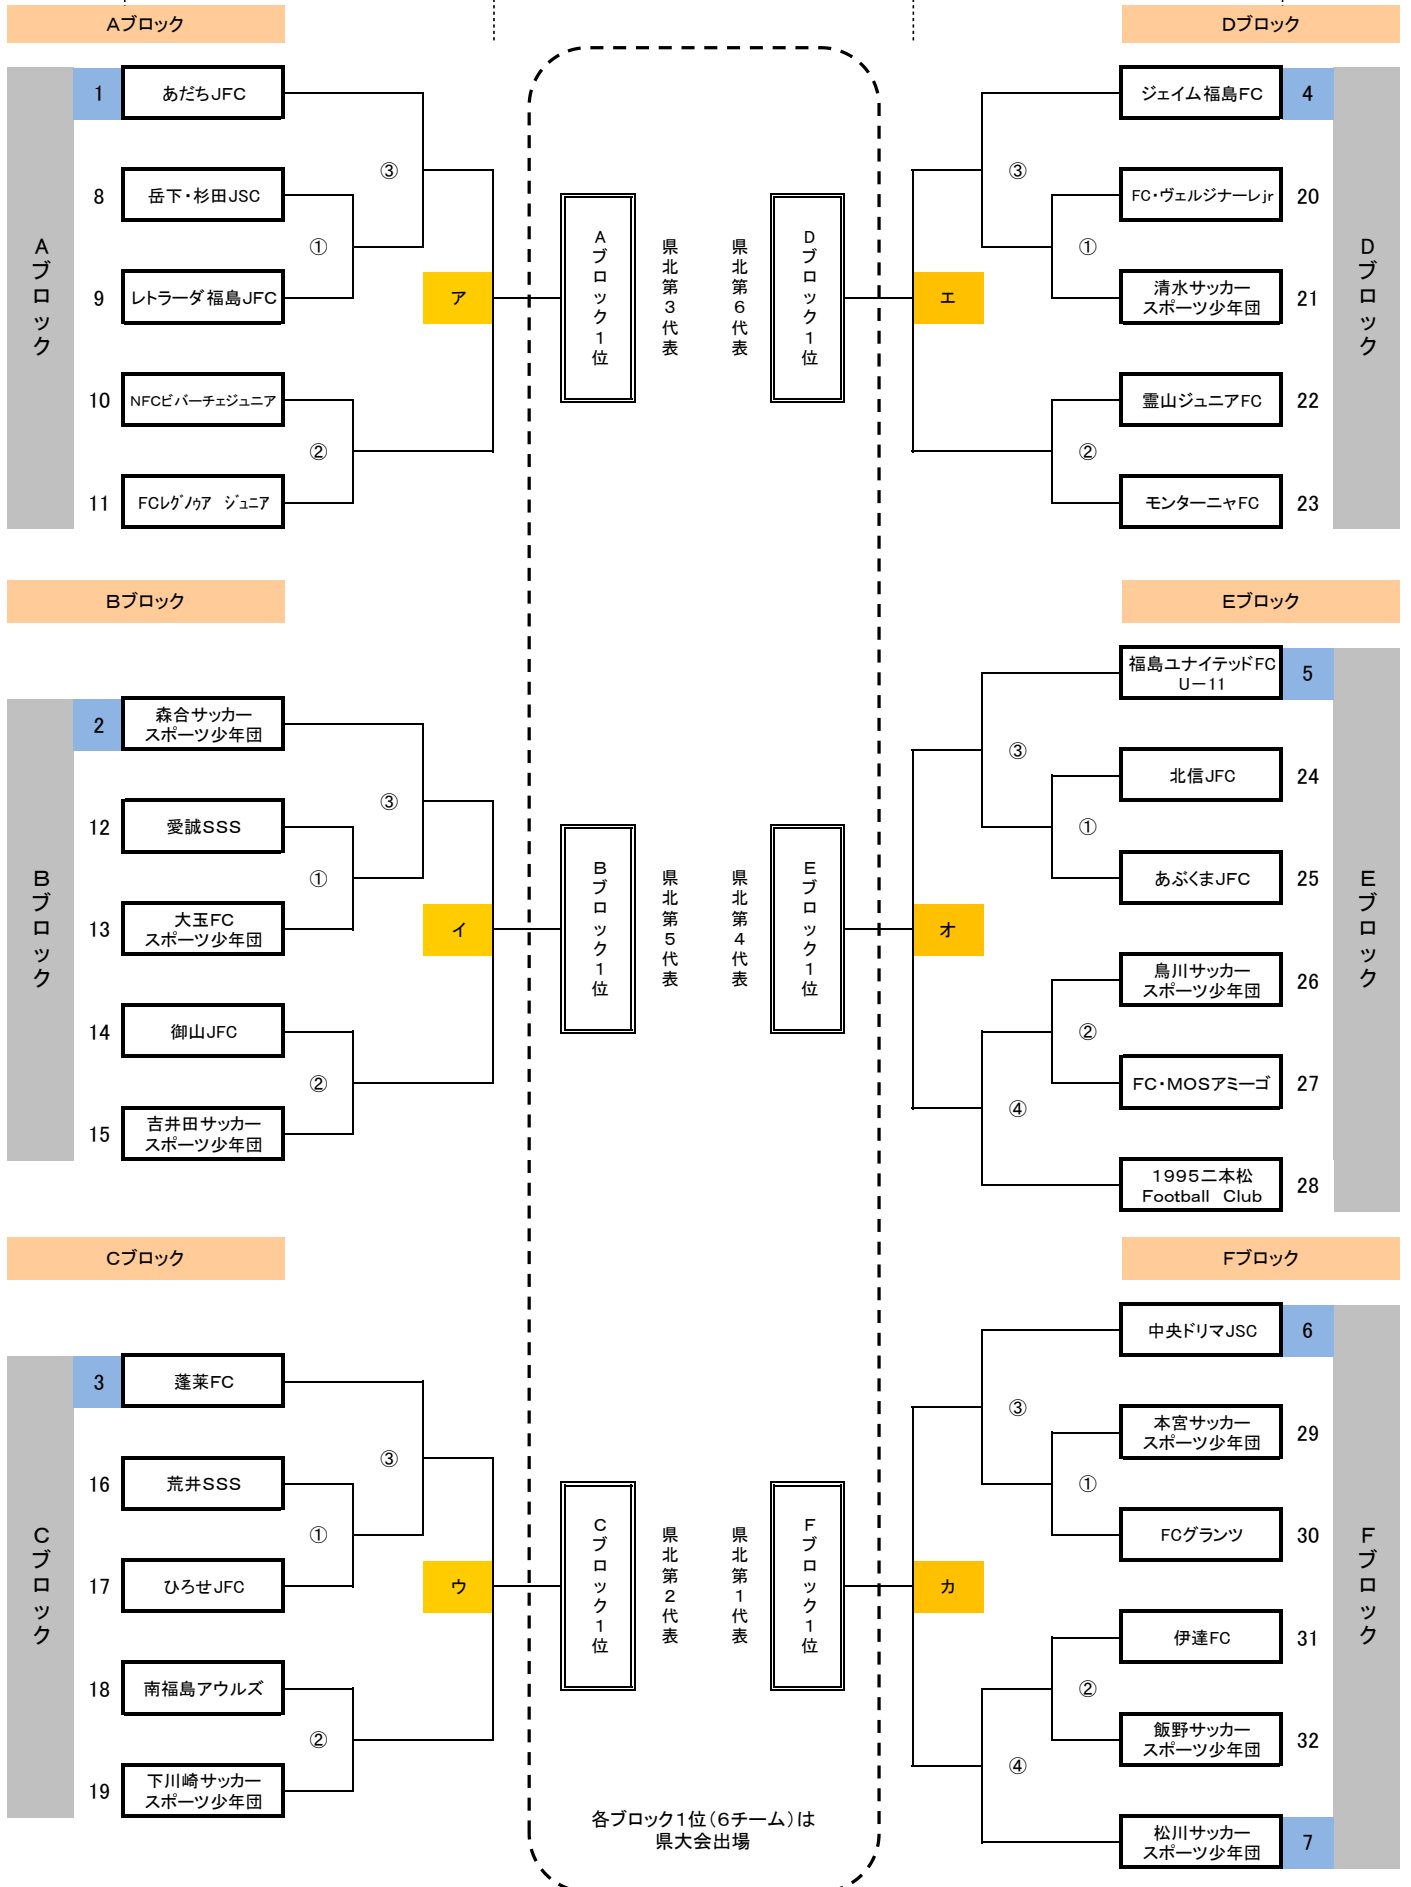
Aブロック

Dブロック

Aブロック

1 あだちJFC
8 岳下・杉田JSC
9 レトラーダ福島JFC
10 NFCビバーチェジュニア
11 FCレグノウァ ジュニア

③
①
②
ア

Aブロック1位

県北第3代表

県北第6代表

Dブロック1位

エ

③
①
②

ジェイム福島FC 4
FC・ヴェルジナーレjr 20
清水サッカースポーツ少年団 21
霊山ジュニアFC 22
モンターニャFC 23

Dブロック

Bブロック

Eブロック

Bブロック

2 森合サッカースポーツ少年団
12 愛誠SSS
13 大玉FCスポーツ少年団
14 御山JFC
15 吉井田サッカースポーツ少年団

③
①
②
イ

Bブロック1位

県北第5代表

県北第4代表

Eブロック1位

オ

③
①
②
④

福島ユナイテッドFC U－11 5
北信JFC 24
あぶくまJFC 25
鳥川サッカースポーツ少年団 26
FC・MOSアミーゴ 27
1995二本松 Football Club 28

Eブロック

Cブロック

Fブロック

Cブロック

3 蓬莱FC
16 荒井SSS
17 ひろせJFC
18 南福島アウルズ
19 下川崎サッカースポーツ少年団

③
①
②
ウ

Cブロック1位

県北第2代表

県北第1代表

Fブロック1位

カ

③
①
②
④

中央ドリマJSC 6
本宮サッカースポーツ少年団 29
FCグランツ 30
伊達FC 31
飯野サッカースポーツ少年団 32
松川サッカースポーツ少年団 7

Fブロック

各ブロック1位（6チーム）は
県大会出場